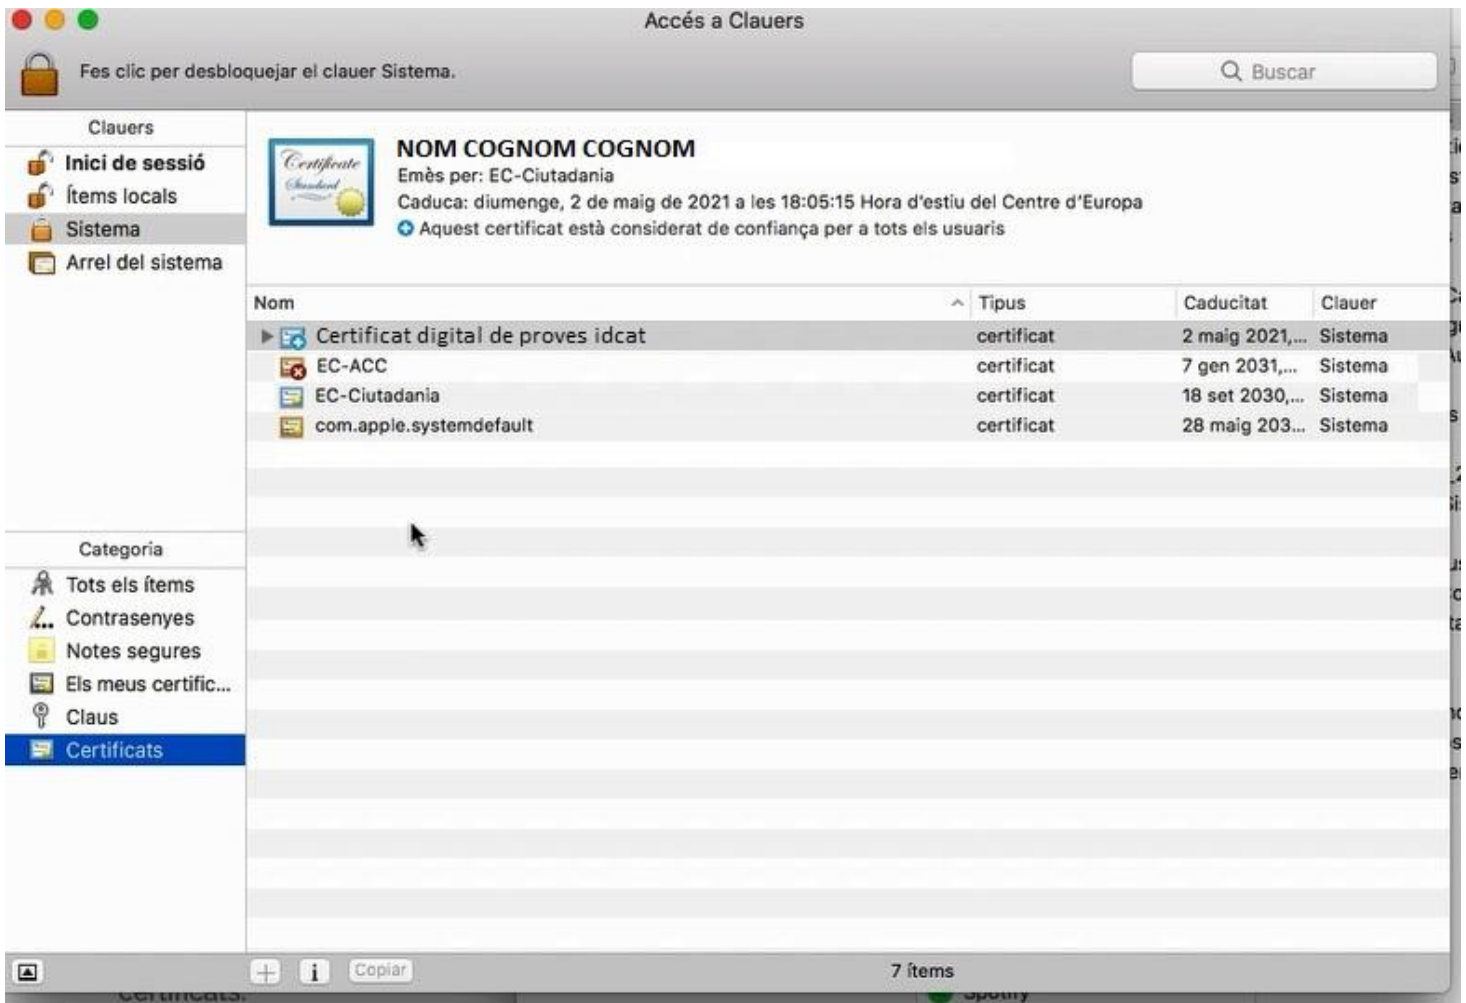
Accés a Clauers

Fes clic per desbloquejar el clauer Sistema.

Buscar

Clauers
Inici de sessió
Ítems locals
Sistema
Arrel del sistema

Certificate Standard

NOM COGNOM COGNOM
Emès per: EC-Ciutadania
Caduca: diumenge, 2 de maig de 2021 a les 18:05:15 Hora d'estiu del Centre d'Europa
Aquest certificat està considerat de confiança per a tots els usuaris

| Nom | Tipus | Caducitat | Clauer |
|---|---|---|---|
| Certificat digital de proves idcat | certificat | 2 maig 2021,... | Sistema |
| EC-ACC | certificat | 7 gen 2031,... | Sistema |
| EC-Ciutadania | certificat | 18 set 2030,... | Sistema |
| com.apple.systemdefault | certificat | 28 maig 203... | Sistema |

Categoria
Tots els ítems
Contrasenyes
Notes segures
Els meus certific...
Claus
Certificats

Copiar

7 ítems